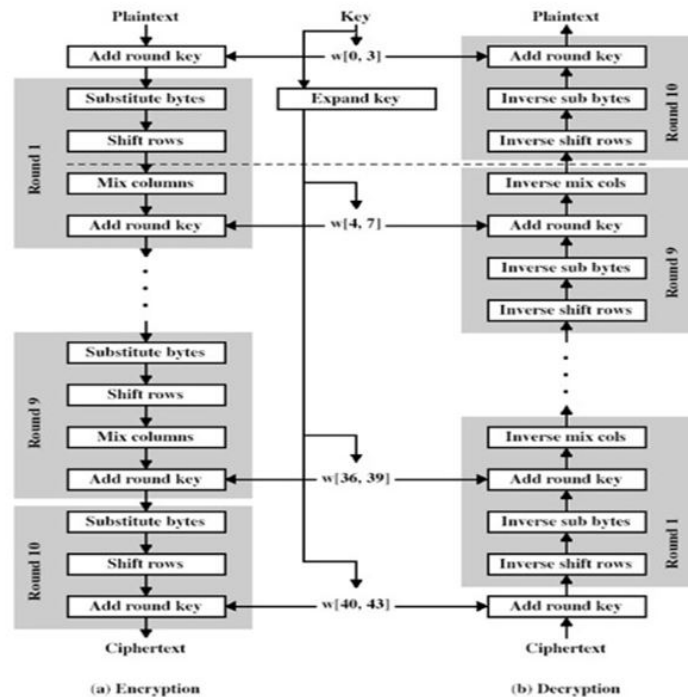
Plaintext
Add round key
Round 1
Substitute bytes
Shift rows
Mix columns
Add round key
Round 9
Substitute bytes
Shift rows
Mix columns
Add round key
Round 10
Substitute bytes
Shift rows
Add round key
Ciphertext
(a) Encryption

Key
w[0, 3]
Expand key
w[4, 7]
w[36, 39]
w[40, 43]

Plaintext
Add round key
Inverse sub bytes
Inverse shift rows
Round 10
Inverse mix cols
Add round key
Inverse sub bytes
Inverse shift rows
Round 9
Inverse mix cols
Add round key
Inverse sub bytes
Inverse shift rows
Round 1
Add round key
Ciphertext
(b) Decryption